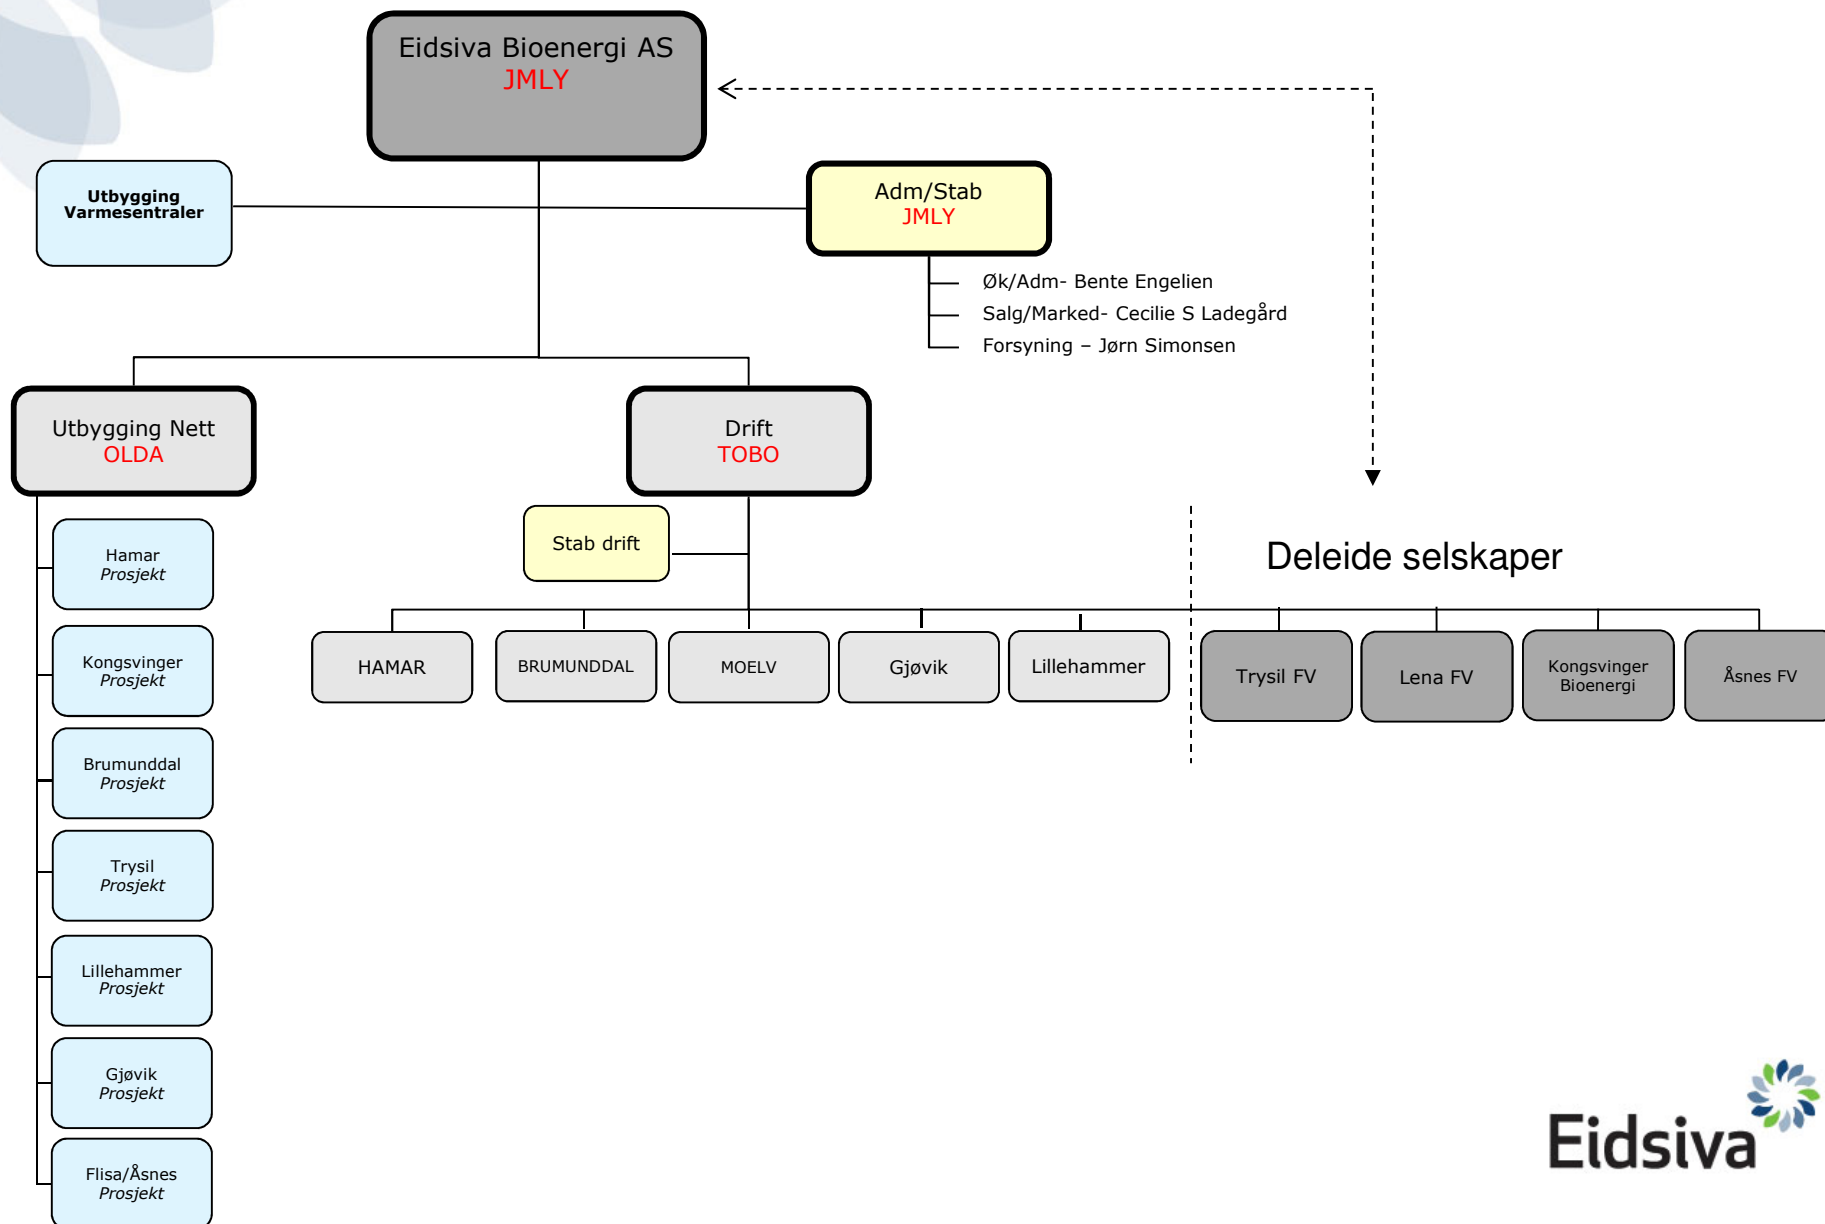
Eidsiva Bioenergi AS
JMLY

Utbygging Varmesentraler

Adm/Stab
JMLY

Øk/Adm- Bente Engelien
Salg/Marked- Cecilie S Ladegård
Forsyning – Jørn Simonsen

Utbygging Nett
OLDA

Drift
TOBO

Stab drift

Deleide selskaper

Hamar
Prosjekt

Kongsvinger
Prosjekt

Brumunddal
Prosjekt

Trysil
Prosjekt

Lillehammer
Prosjekt

Gjøvik
Prosjekt

Flisa/Åsnes
Prosjekt

HAMAR

BRUMUNDDAL

MOELV

Gjøvik

Lillehammer

Trysil FV

Lena FV

Kongsvinger
Bioenergi

Åsnes FV

Eidsiva